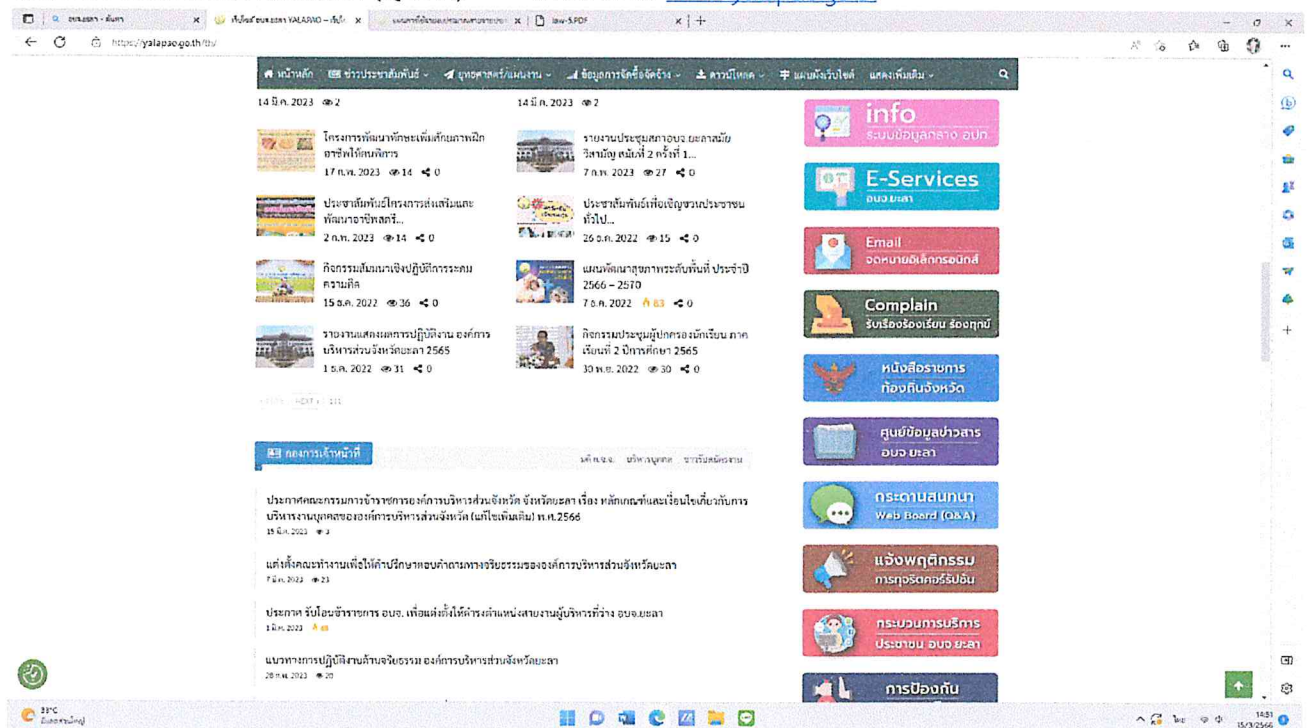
อบจ.ยะลา - ค้นหา | ยินดีต้อนรับ YALAPAO – ยินดี | แผนการใช้จ่ายงบประมาณ | law-5.PDF

https://yalapao.go.th/th/

หน้าหลัก | ข่าวประชาสัมพันธ์ | ยุทธศาสตร์/แผนงาน | ข้อมูลการจัดซื้อจัดจ้าง | ดาวน์โหลด | แผนผังเว็บไซต์ | แสดงเพิ่มเติม

14 มี.ค. 2023 2

14 มี.ค. 2023 2

โครงการพัฒนาทักษะเพิ่มศักยภาพฝึกอาชีพให้คนพิการ
17 ก.พ. 2023 14 0

รายงานประชุมสภา อบจ. ยะลาสมัยวิสามัญ สมัยที่ 2 ครั้งที่ 1...
7 ก.พ. 2023 27 0

ประชาสัมพันธ์โครงการส่งเสริมและพัฒนาอาชีพสตรี...
2 ก.พ. 2023 14 0

ประชาสัมพันธ์เพื่อเชิญชวนประชาชนทั่วไป...
26 ธ.ค. 2022 15 0

กิจกรรมสัมมนาเชิงปฏิบัติการระดมความคิด
15 ธ.ค. 2022 36 0

แผนพัฒนาสุขภาพระดับพื้นที่ ประจำปี 2566 – 2570
7 ธ.ค. 2022 63 0

รายงานแสดงผลการปฏิบัติงาน องค์การบริหารส่วนจังหวัดยะลา 2565
1 ธ.ค. 2022 31 0

กิจกรรมประชุมผู้ปกครองนักเรียน ภาคเรียนที่ 2 ปีการศึกษา 2565
30 พ.ย. 2022 30 0

NEXT

กองการเจ้าหน้าที่

ประกาศคณะกรรมการข้าราชการองค์การบริหารส่วนจังหวัด จังหวัดยะลา เรื่อง หลักเกณฑ์และเงื่อนไขเกี่ยวกับการบริหารงานบุคคลขององค์การบริหารส่วนจังหวัด (แก้ไขเพิ่มเติม) พ.ศ.2566
15 มี.ค. 2023 3

แต่งตั้งคณะทำงานเพื่อให้คำปรึกษาตอบคำถามทางจริยธรรมขององค์การบริหารส่วนจังหวัดยะลา
7 มี.ค. 2023 23

ประกาศ รับโอนข้าราชการ อบจ. เพื่อแต่งตั้งให้ดำรงตำแหน่งสายงานผู้บริหารที่ว่าง อบจ.ยะลา
1 มี.ค. 2023 48

แนวทางการปฏิบัติงานด้านจริยธรรม องค์การบริหารส่วนจังหวัดยะลา
28 ก.พ. 2023 20

info ระบบข้อมูลกลาง อปท.

E-Services อบจ.ยะลา

Email จดหมายอิเล็กทรอนิกส์

Complain รับเรื่องร้องเรียน ร้องทุกข์

หนังสือราชการ ท้องถิ่นจังหวัด

ศูนย์ข้อมูลข่าวสาร อบจ.ยะลา

กระดานสนทนา Web Board (Q&A)

แจ้งพฤติกรรม การทุจริตคอร์รัปชัน

กระบวนการบริการ ประชาชน อบจ.ยะลา

การป้องกัน

33°C

14:51
15/3/2566